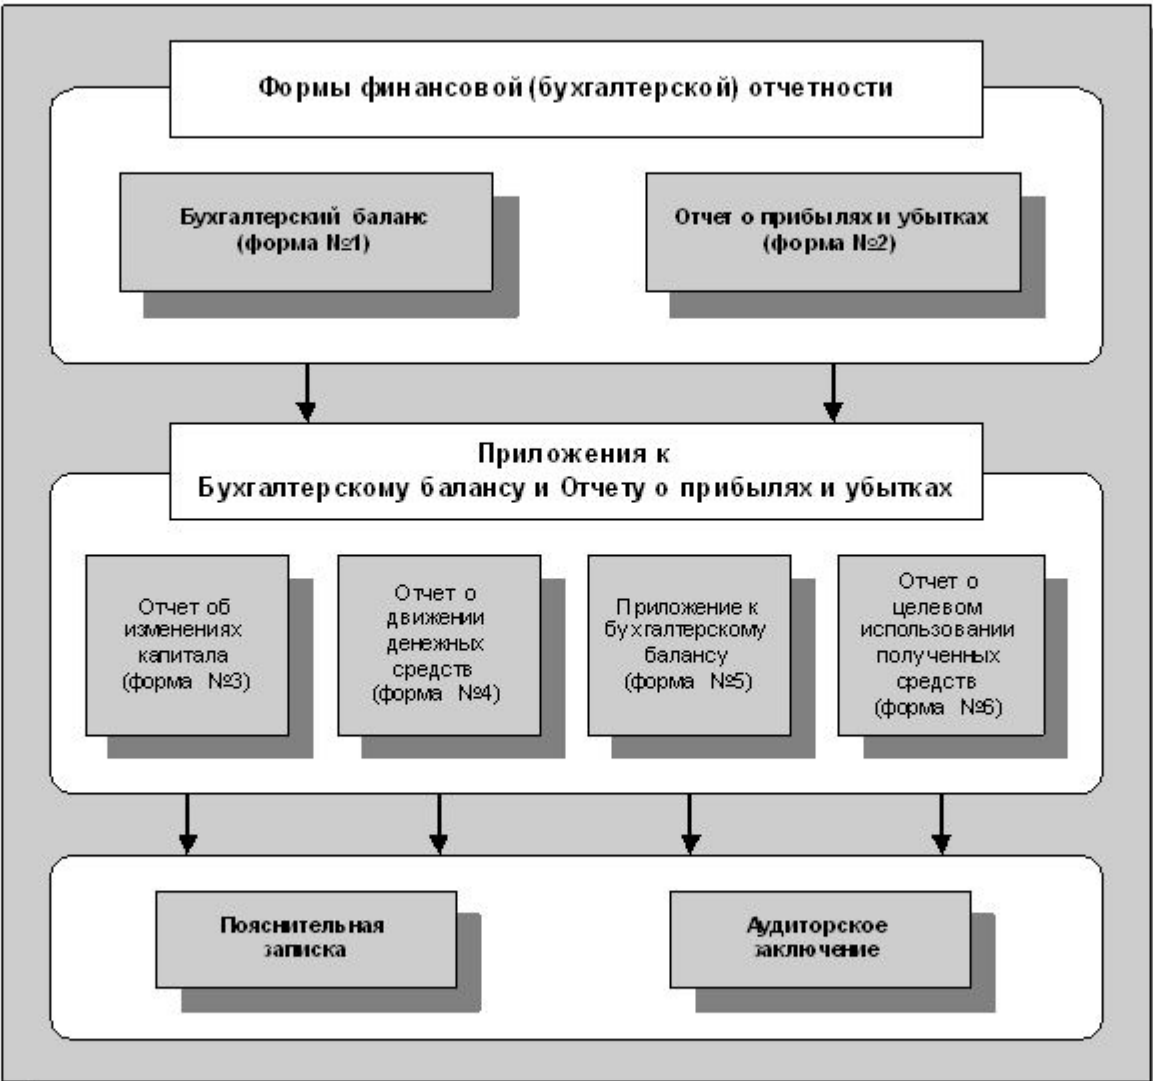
Формы финансовой (бухгалтерской) отчетности

Бухгалтерский баланс (форма №1)

Отчет о прибылях и убытках (форма №2)

Приложения к Бухгалтерскому балансу и Отчету о прибылях и убытках

Отчет об изменениях капитала (форма №3)

Отчет о движении денежных средств (форма №4)

Приложение к бухгалтерскому балансу (форма №5)

Отчет о целевом использовании полученных средств (форма №6)

Пояснительная записка

Аудиторское заключение